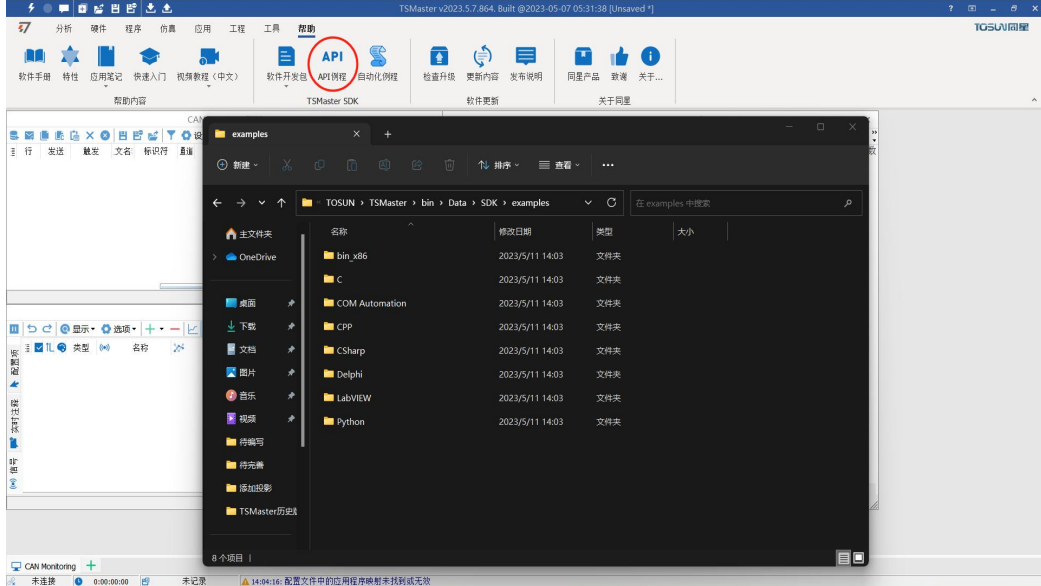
TSMaster v2023.5.7.864. Built @2023-05-07 05:31:38 [Unsaved *]

分析 硬件 程序 仿真 应用 工程 工具 帮助

TOSUN同星

软件手册 特性 应用笔记 快速入门 视频教程（中文）
帮助内容

软件开发包 API例程 自动化例程
TSMaster SDK

检查升级 更新内容 发布说明
软件更新

同星产品 致谢 关于...
关于同星

CAN

行 发送 触发 文名 标识符 重描

显示 选项

类型 名称

配置 系统 信号

examples

新建 排序 查看 ...

TOSUN › TSMaster › bin › Data › SDK › examples

在 examples 中搜索

主文件夹
OneDrive
桌面
下载
文档
图片
音乐
视频
待编写
待完善
添加投影
TSMaster历史版

| 名称 | 修改日期 | 类型 | 大小 |
|---|---|---|---|
| bin_x86 | 2023/5/11 14:03 | 文件夹 | |
| C | 2023/5/11 14:03 | 文件夹 | |
| COM Automation | 2023/5/11 14:03 | 文件夹 | |
| CPP | 2023/5/11 14:03 | 文件夹 | |
| CSharp | 2023/5/11 14:03 | 文件夹 | |
| Delphi | 2023/5/11 14:03 | 文件夹 | |
| LabVIEW | 2023/5/11 14:03 | 文件夹 | |
| Python | 2023/5/11 14:03 | 文件夹 | |

8 个项目 |

CAN Monitoring

未连接 0:00:00:00 未记录 14:04:16: 配置文件中的应用程序映射未找到或无效